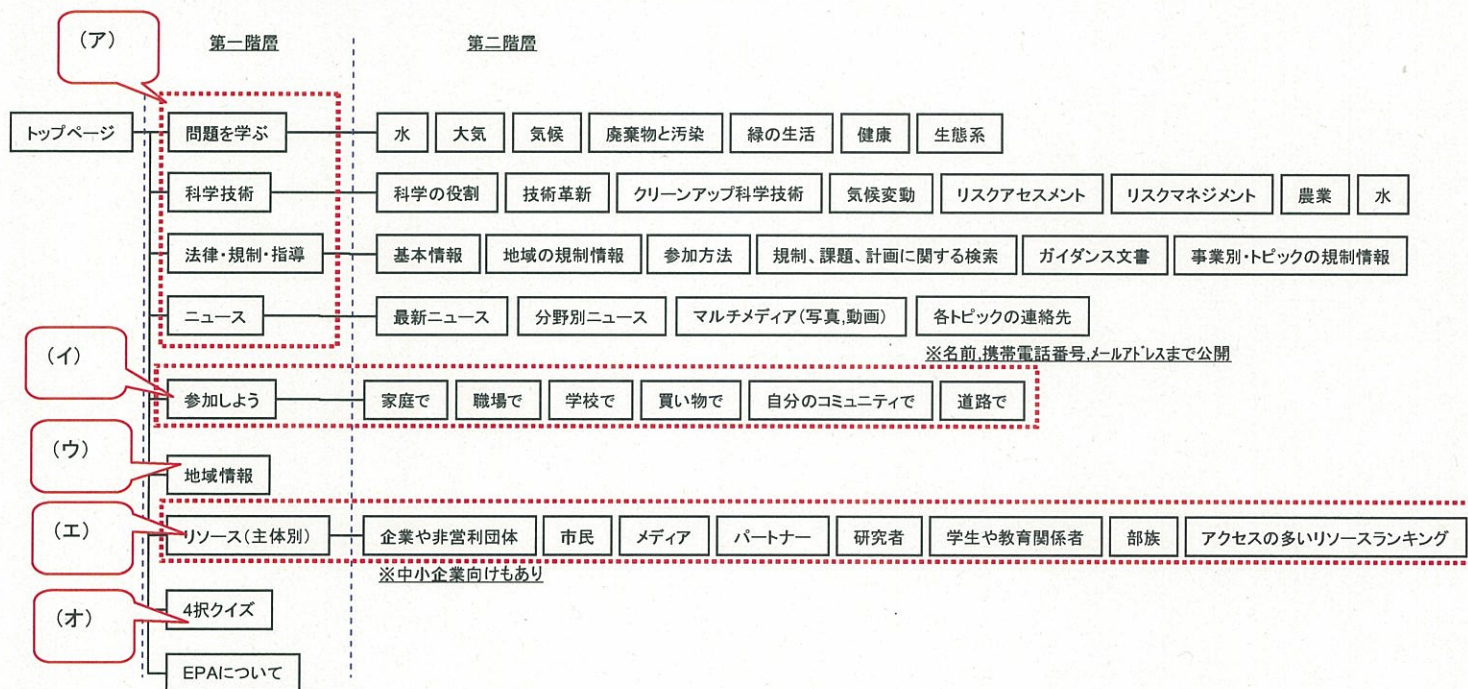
(ア)

第一階層

第二階層

トップページ

問題を学ぶ

水　大気　気候　廃棄物と汚染　緑の生活　健康　生態系

科学技術

科学の役割　技術革新　クリーンアップ科学技術　気候変動　リスクアセスメント　リスクマネジメント　農業　水

法律・規制・指導

基本情報　地域の規制情報　参加方法　規制、課題、計画に関する検索　ガイダンス文書　事業別・トピックの規制情報

ニュース

最新ニュース　分野別ニュース　マルチメディア(写真,動画)　各トピックの連絡先

※名前,携帯電話番号,メールアドレスまで公開

(イ)

参加しよう

家庭で　職場で　学校で　買い物で　自分のコミュニティで　道路で

(ウ)

地域情報

(エ)

リソース(主体別)

企業や非営利団体　市民　メディア　パートナー　研究者　学生や教育関係者　部族　アクセスの多いリソースランキング

※中小企業向けもあり

(オ)

4択クイズ

EPAについて